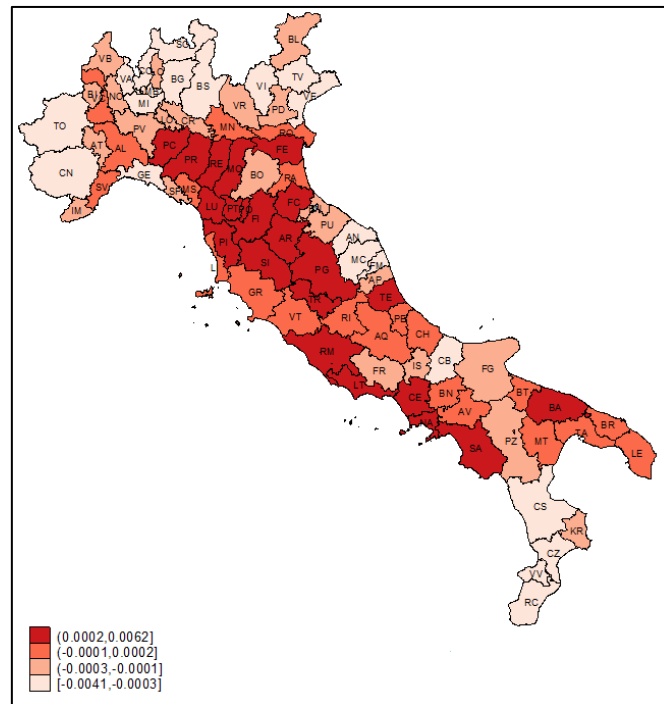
SO
BL
VB
BG
TV
VA
VI
BS
BI
NO
MI
PD
VR
CR
TO
PV
MN
RO
AT
AL
PC
FE
PR
RE
MO
CN
GE
BO
RA
SV
SP
MS
FC
IM
LU
PT
PO
FI
PU
AN
AR
PI
MC
SI
PG
FM
LI
AP
TE
GR
TR
PE
VT
RI
AQ
CH
CB
FG
RM
IS
FR
BT
BN
BA
LT
CE
AV
BR
TA
PZ
MT
SA
LE
CS
KR
CZ
VV
RC
(0.0002,0.0062]
(-0.0001,0.0002]
(-0.0003,-0.0001]
[-0.0041,-0.0003]